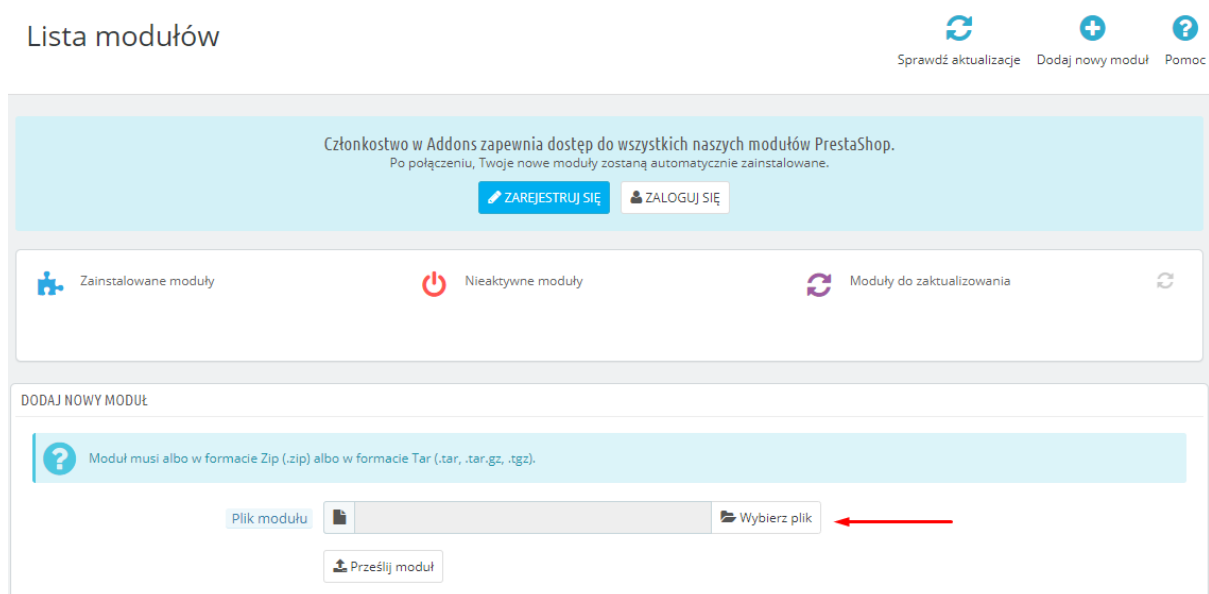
Lista modułów

Sprawdź aktualizacje
Dodaj nowy moduł
Pomoc

Członkostwo w Addons zapewnia dostęp do wszystkich naszych modułów PrestaShop.
Po połączeniu, Twoje nowe moduły zostaną automatycznie zainstalowane.

ZAREJESTRUJ SIĘ
ZALOGUJ SIĘ

Zainstalowane moduły
Nieaktywne moduły
Moduły do zaktualizowania

DODAJ NOWY MODUŁ

Moduł musi albo w formacie Zip (.zip) albo w formacie Tar (.tar, .tar.gz, .tgz).

Plik modułu
Wybierz plik

Prześlij moduł